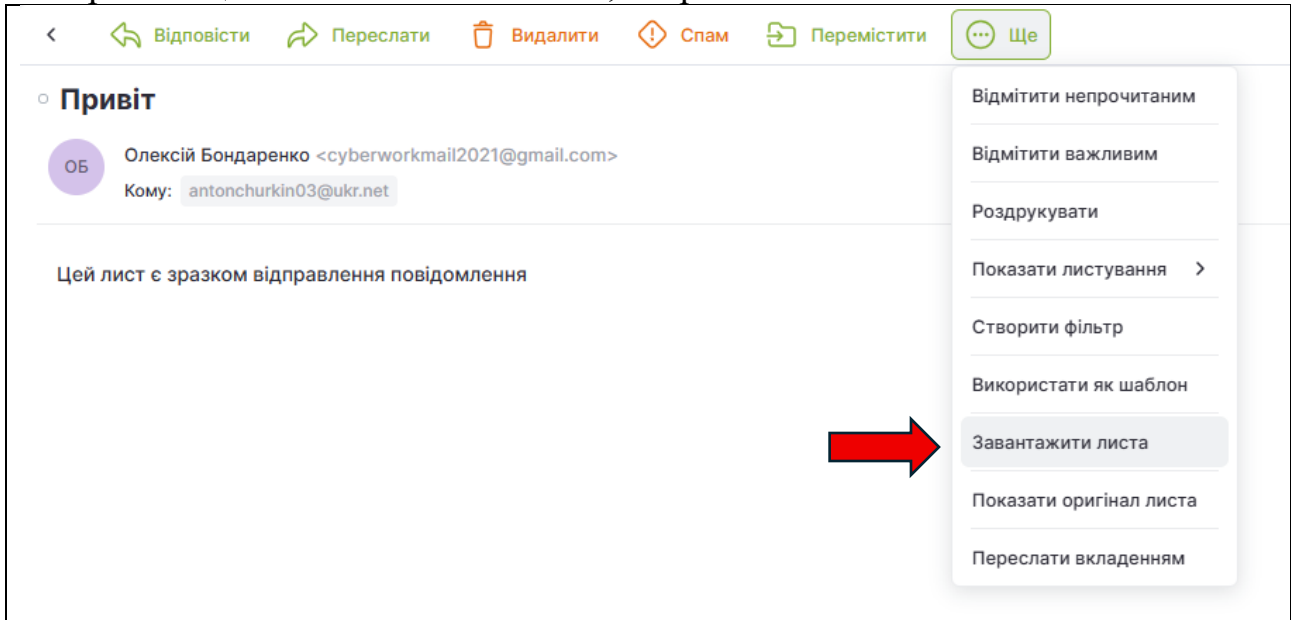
< Відповісти Переслати Видалити Спам Перемістити Ще

Привіт

ОБ Олексій Бондаренко <cyberworkmail2021@gmail.com>
Кому: antonchurkin03@ukr.net

Цей лист є зразком відправлення повідомлення

Відмітити непрочитаним
Відмітити важливим
Роздрукувати
Показати листування >
Створити фільтр
Використати як шаблон
Завантажити листа
Показати оригінал листа
Переслати вкладенням